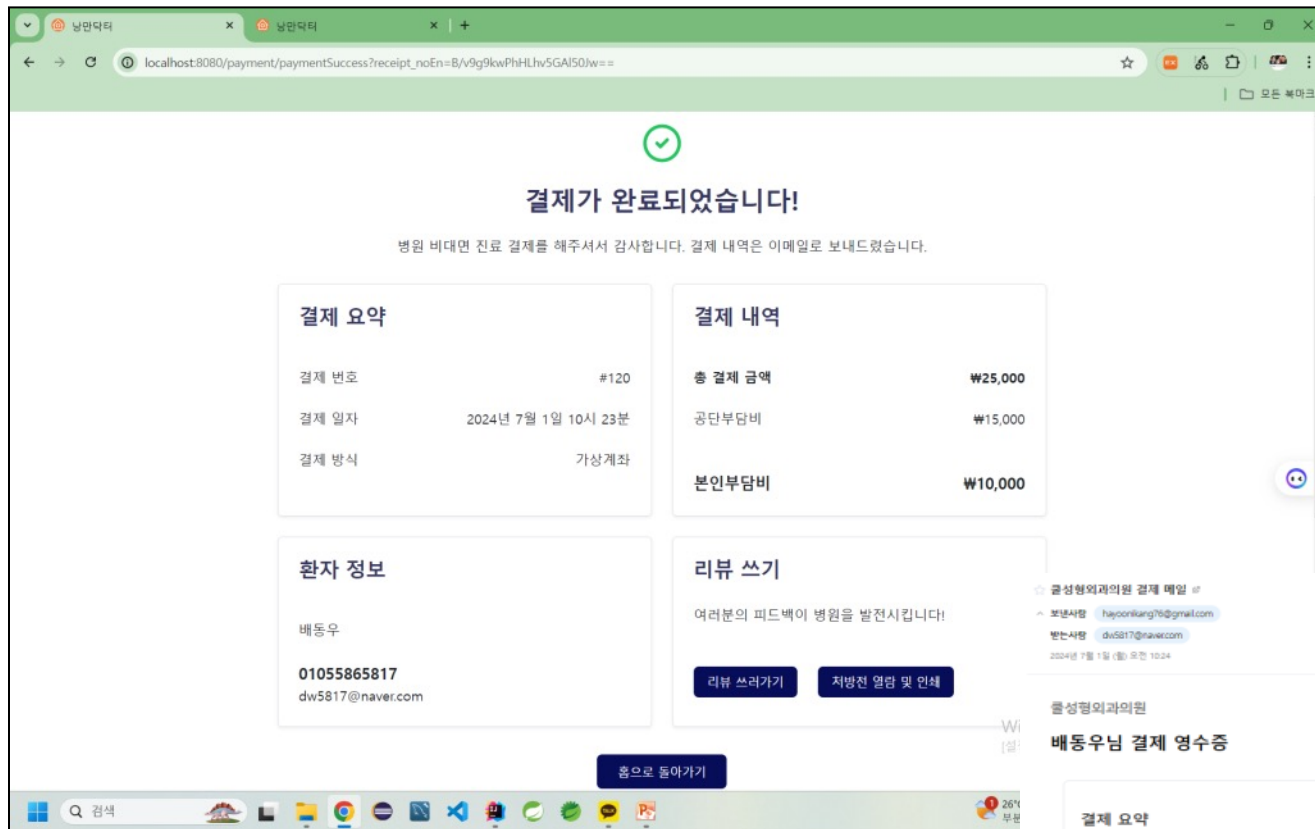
낭만닥터 × 낭만닥터 × +

localhost:8080/payment/paymentSuccess?receipt_noEn=B/v9g9kwPhHLhv5GAl50Jw==

모든 북마크

결제가 완료되었습니다!

병원 비대면 진료 결제를 해주셔서 감사합니다. 결제 내역은 이메일로 보내드렸습니다.

결제 요약

결제 번호 #120

결제 일자 2024년 7월 1일 10시 23분

결제 방식 가상계좌

결제 내역

총 결제 금액 ₩25,000

공단부담비 ₩15,000

본인부담비 ₩10,000

환자 정보

배동우

01055865817

dw5817@naver.com

리뷰 쓰기

여러분의 피드백이 병원을 발전시킵니다!

리뷰 쓰러가기

처방전 열람 및 인쇄

홈으로 돌아가기

쿨성형외과의원 결제 메일

보낸사람 hayoonkang76@gmail.com

받는사람 dw5817@naver.com

2024년 7월 1일 (월) 오전 10:24

쿨성형외과의원

배동우님 결제 영수증

결제 요약

검색

26°